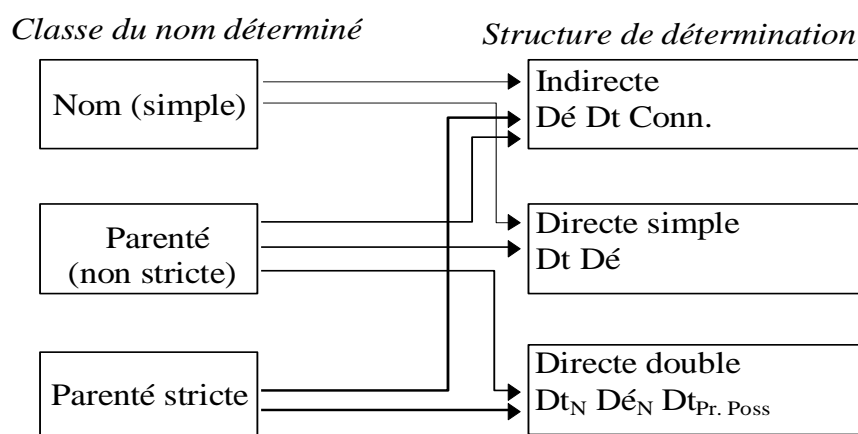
*Classe du nom déterminé*

*Structure de détermination*

Nom (simple)

Parenté (non stricte)

Parenté stricte

Indirecte
Dé Dt Conn.

Directe simple
Dt Dé

Directe double
$Dt_N$ $Dé_N$ $Dt_{Pr. Poss}$